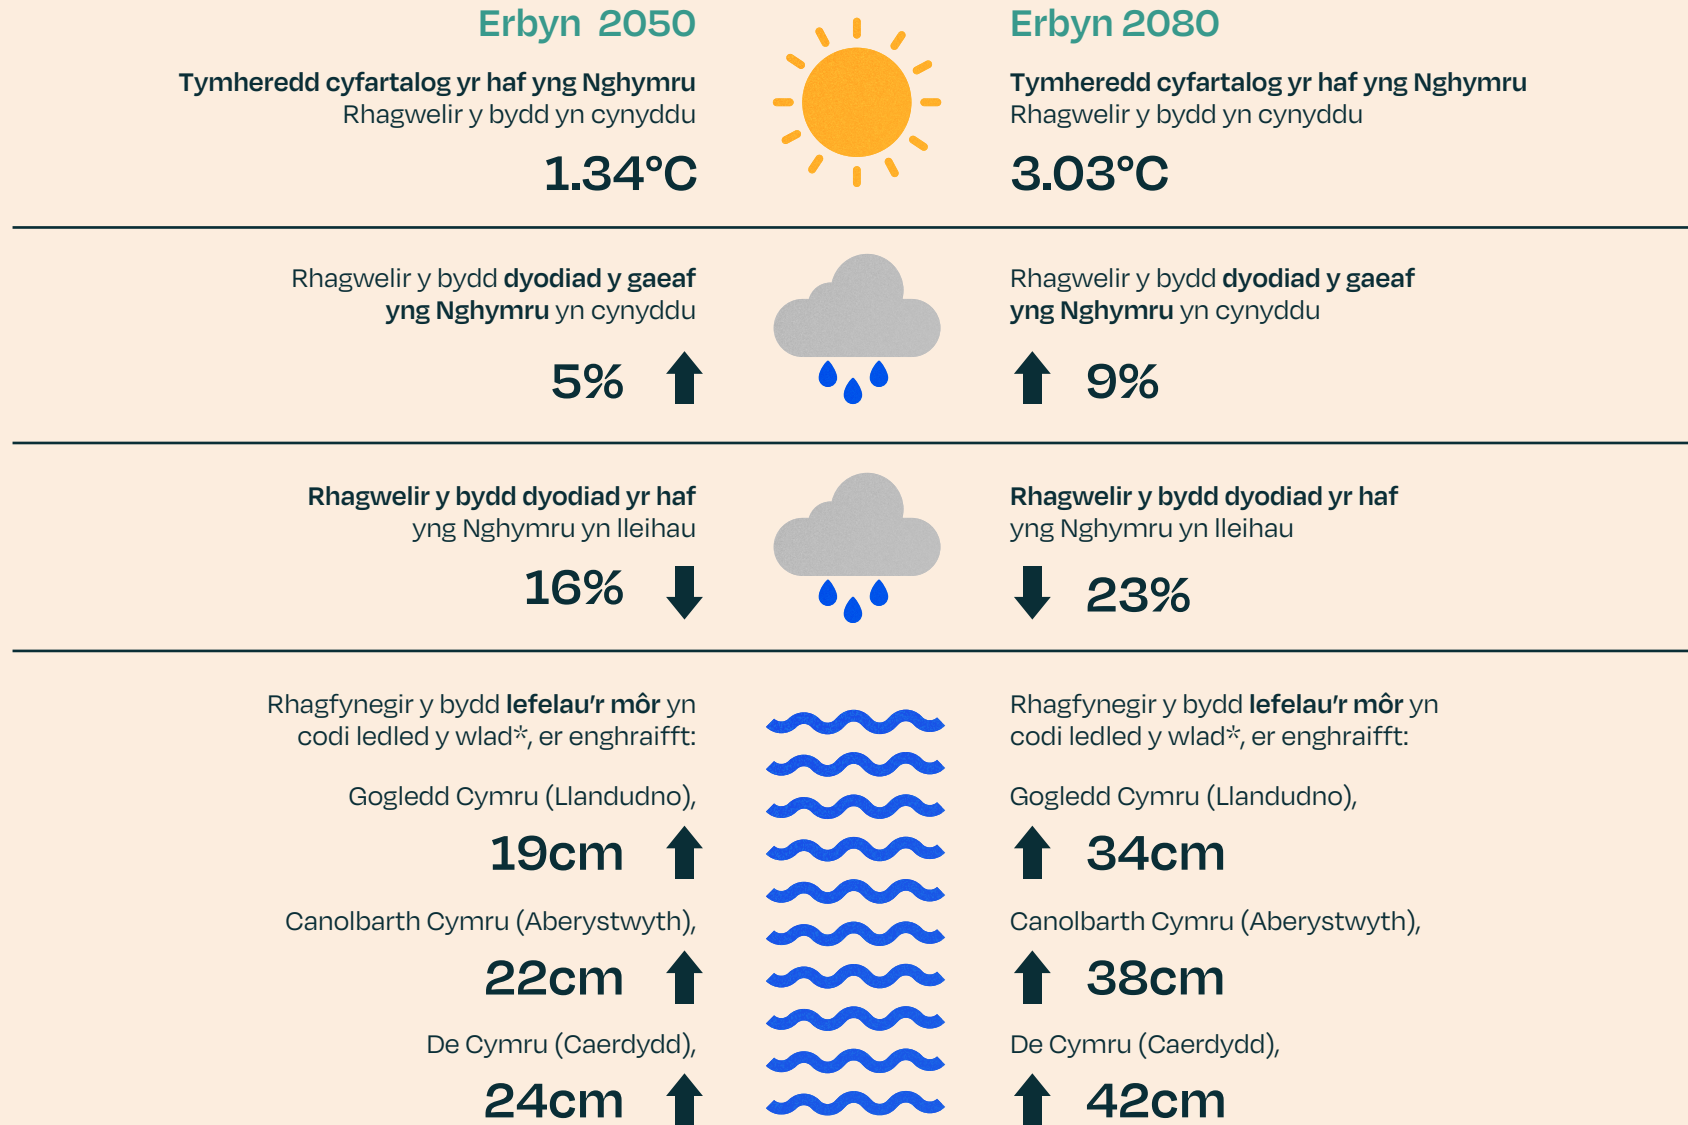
Erbyn 2050

Tymheredd cyfartalog yr haf yng Nghymru
Rhagwelir y bydd yn cynyddu

1.34°C

Erbyn 2080

Tymheredd cyfartalog yr haf yng Nghymru
Rhagwelir y bydd yn cynyddu

3.03°C

Rhagwelir y bydd dyodiad y gaeaf yng Nghymru yn cynyddu

5%

Rhagwelir y bydd dyodiad y gaeaf yng Nghymru yn cynyddu

9%

Rhagwelir y bydd dyodiad yr haf yng Nghymru yn lleihau

16%

Rhagwelir y bydd dyodiad yr haf yng Nghymru yn lleihau

23%

Rhagfynegir y bydd lefelau'r môr yn codi ledled y wlad*, er enghraifft:

Gogledd Cymru (Llandudno),

19cm

Canolbarth Cymru (Aberystwyth),

22cm

De Cymru (Caerdydd),

24cm

Rhagfynegir y bydd lefelau'r môr yn codi ledled y wlad*, er enghraifft:

Gogledd Cymru (Llandudno),

34cm

Canolbarth Cymru (Aberystwyth),

38cm

De Cymru (Caerdydd),

42cm